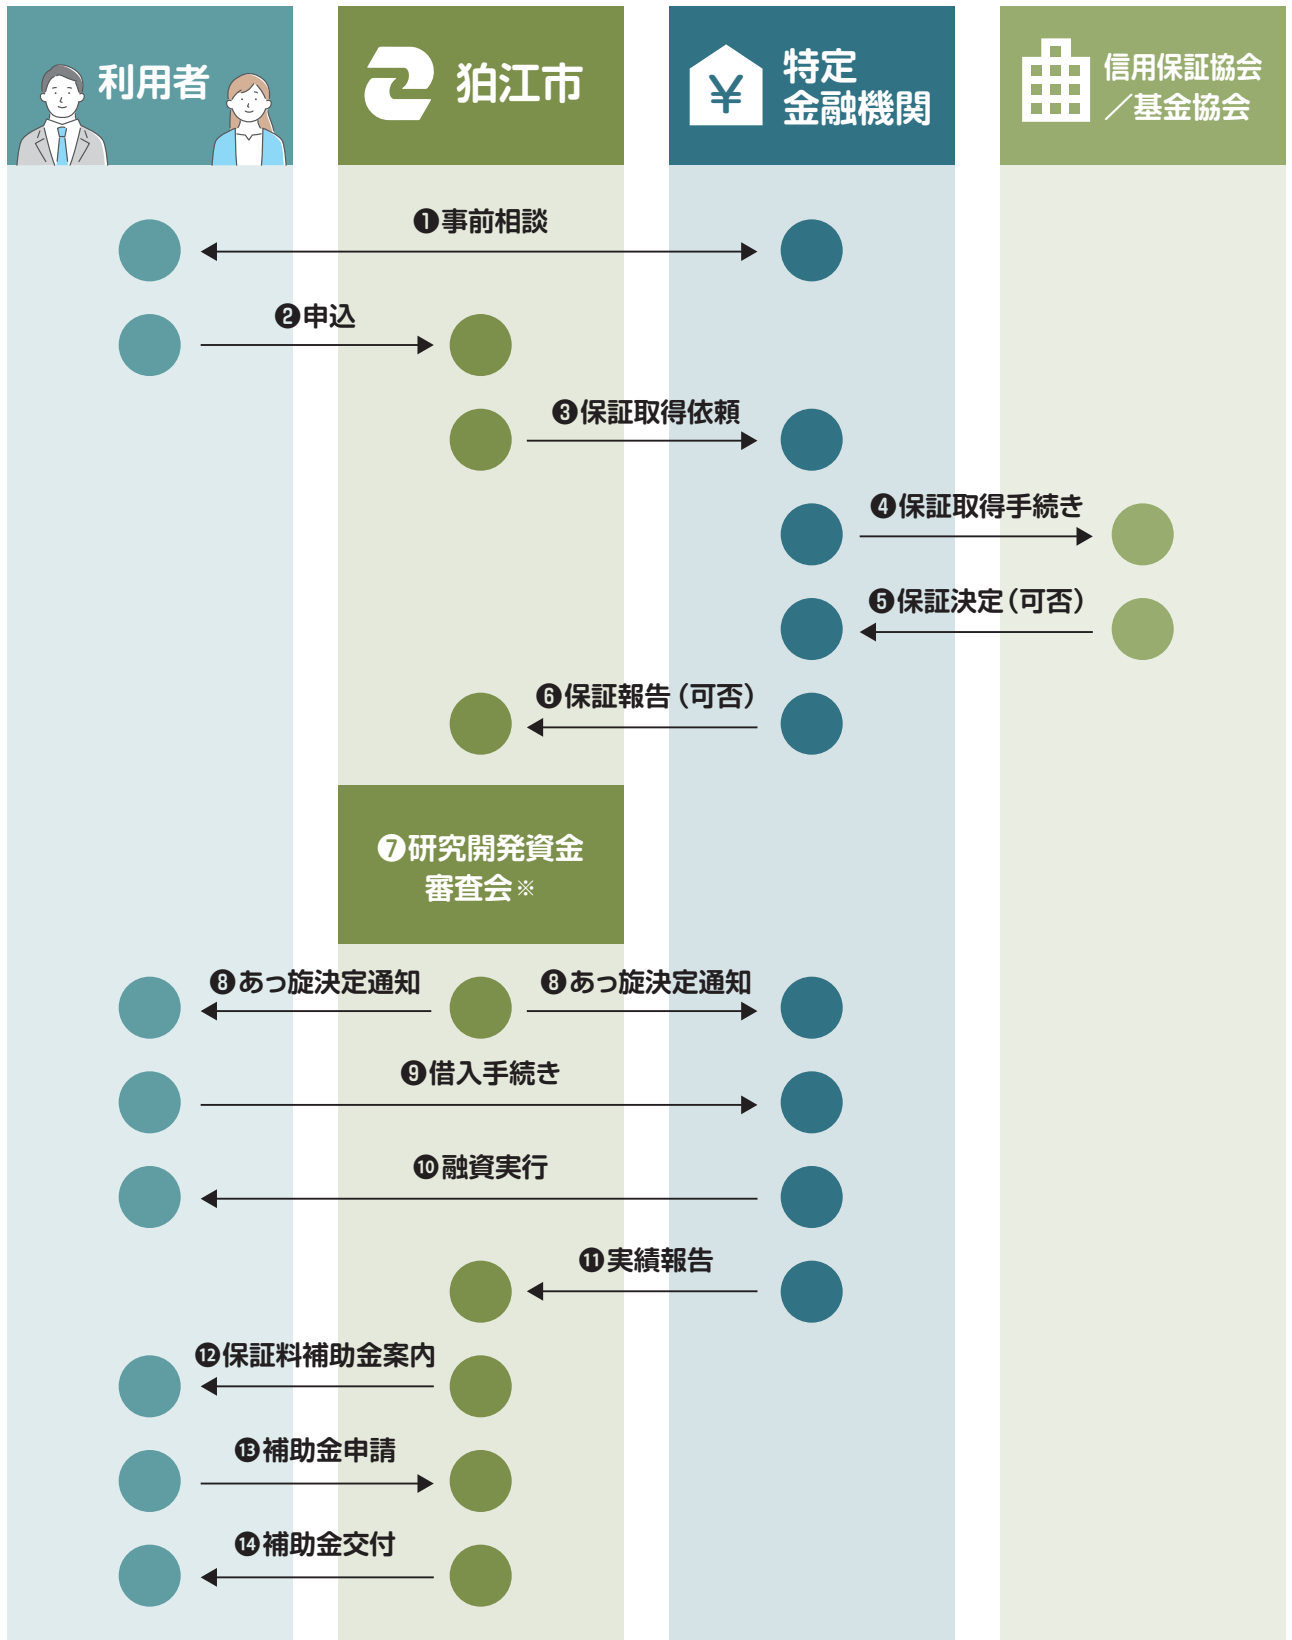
利用者

狛江市

¥

特定
金融機関

信用保証協会
／基金協会

❶事前相談

❷申込

❸保証取得依頼

❹保証取得手続き

❺保証決定（可否）

❻保証報告（可否）

❼研究開発資金
審査会※

❽あっ旋決定通知

❽あっ旋決定通知

❾借入手続き

❿融資実行

⓫実績報告

⓬保証料補助金案内

⓭補助金申請

⓮補助金交付